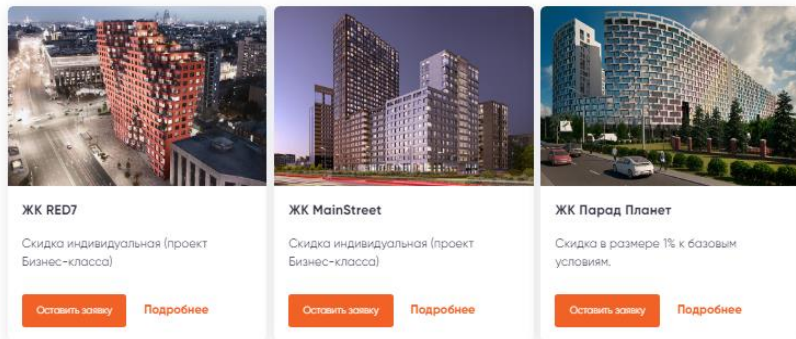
ЖК RED7

Скидка индивидуальная (проект Бизнес-класса)

Оставить заявку Подробнее

ЖК MainStreet

Скидка индивидуальная (проект Бизнес-класса)

Оставить заявку Подробнее

ЖК Парад Планет

Скидка в размере 1% к базовым условиям.

Оставить заявку Подробнее